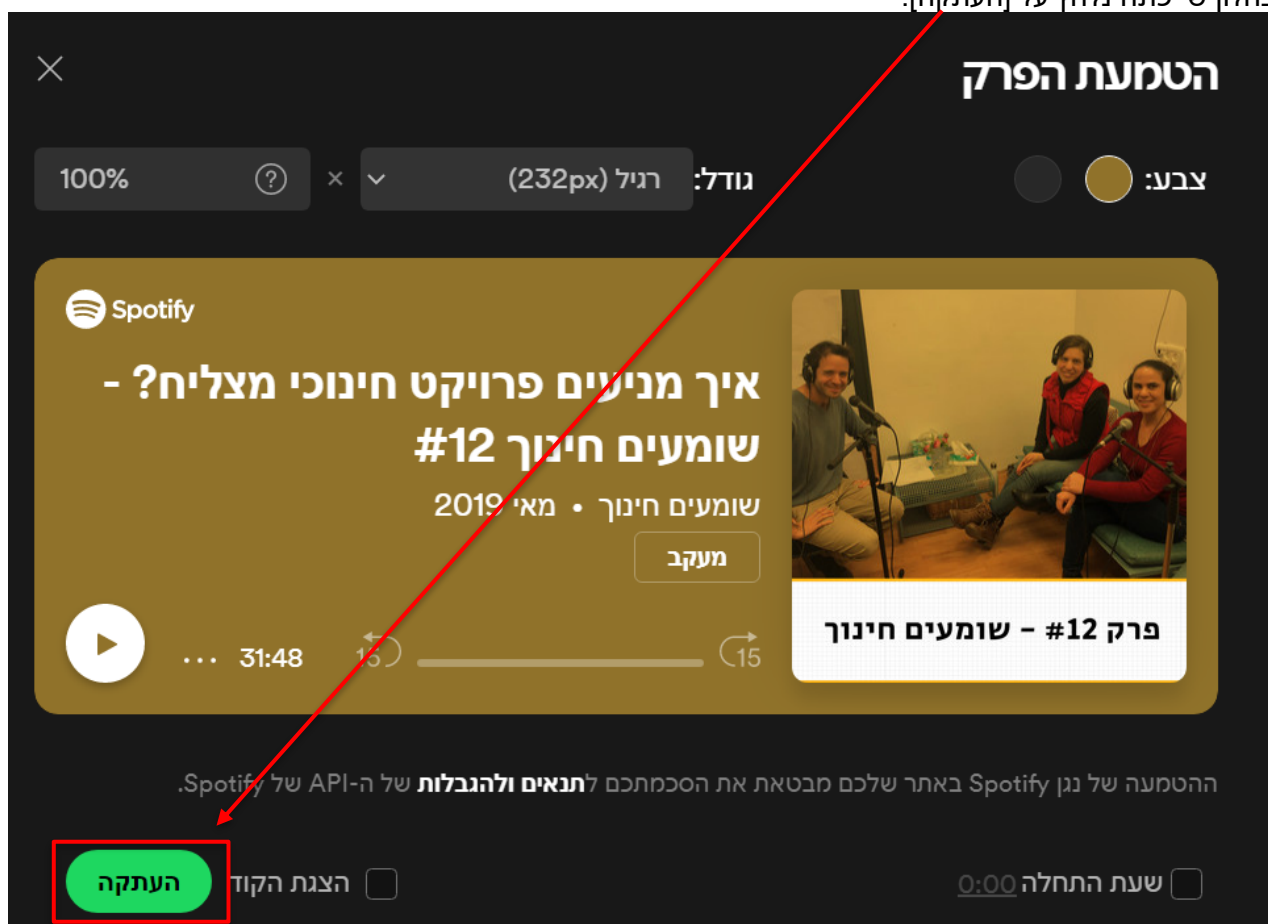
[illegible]

הטמעת הפרק

צבע:

גודל: רגיל (232px)

×

100%

?

Spotify

איך מניעים פרויקט חינוכי מצליח? - שומעים חינוך #12

שומעים חינוך • מאי 2019

מעקב

פרק 12# – שומעים חינוך

15

15

31:48 ...

ההטמעה של נגן Spotify באתר שלכם מבטאת את הסכמתכם ל**תנאים ולהגבלות** של ה-API של Spotify.

שעת התחלה 0:00

הצגת הקוד

העתקה